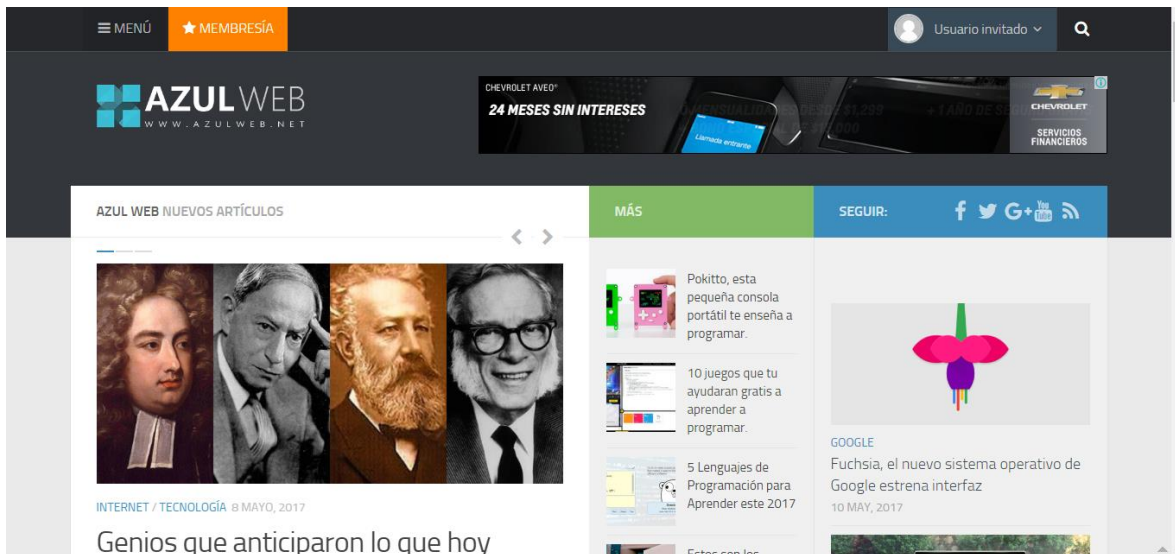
MENÚ MEMBRESÍA Usuario invitado

AZUL WEB
WWW.AZULWEB.NET

CHEVROLET AVEO®
24 MESES SIN INTERESES
MENSUALIDADES DESDE $1,299
+1 AÑO DE SEGURO
Llamada entrante
CHEVROLET
SERVICIOS FINANCIEROS

AZUL WEB NUEVOS ARTÍCULOS

MÁS

SEGUIR:

Pokitto, esta pequeña consola portátil te enseña a programar.

10 juegos que tu ayudaran gratis a aprender a programar.

5 Lenguajes de Programación para Aprender este 2017

GOOGLE
Fuchsia, el nuevo sistema operativo de Google estrena interfaz
10 MAY, 2017

INTERNET / TECNOLOGÍA 8 MAYO, 2017
Genios que anticiparon lo que hoy